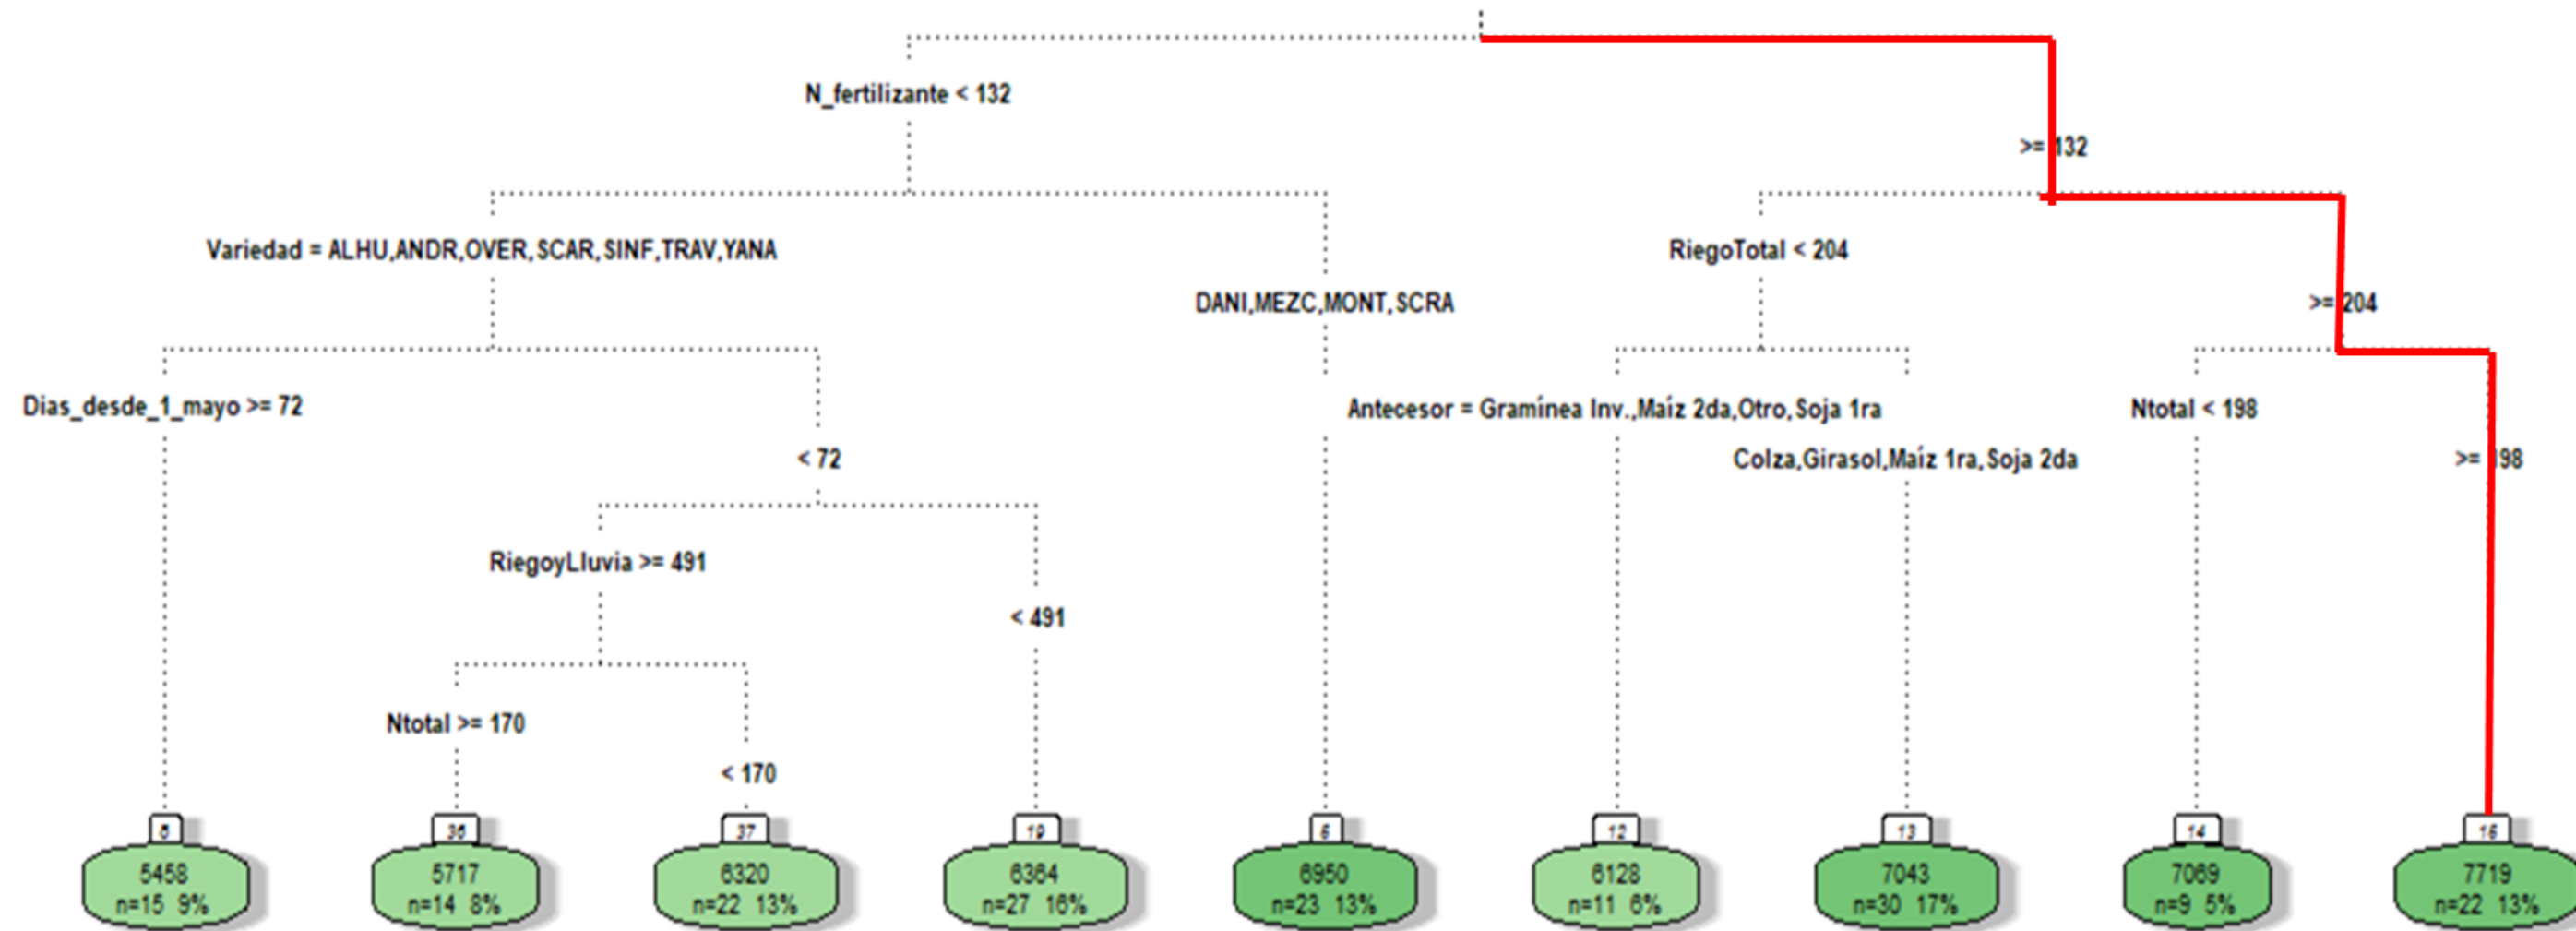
N_fertilizante < 132

>= 132

Variedad = ALHU,ANDR,OVER,SCAR,SINF,TRAV,YANA

DANI,MEZC,MONT,SCRA

RiegoTotal < 204

>= 204

Dias_desde_1_mayo >= 72

< 72

Antecesor = Gramínea Inv.,Maíz 2da,Otro,Soja 1ra

Colza,Girasol,Maíz 1ra,Soja 2da

Ntotal < 198

>= 198

RiegoyLluvia >= 491

< 491

Ntotal >= 170

< 170

8
5458
n=15 9%

36
5717
n=14 8%

37
6320
n=22 13%

19
6364
n=27 16%

6
6950
n=23 13%

12
6128
n=11 6%

13
7043
n=30 17%

14
7069
n=9 5%

15
7719
n=22 13%